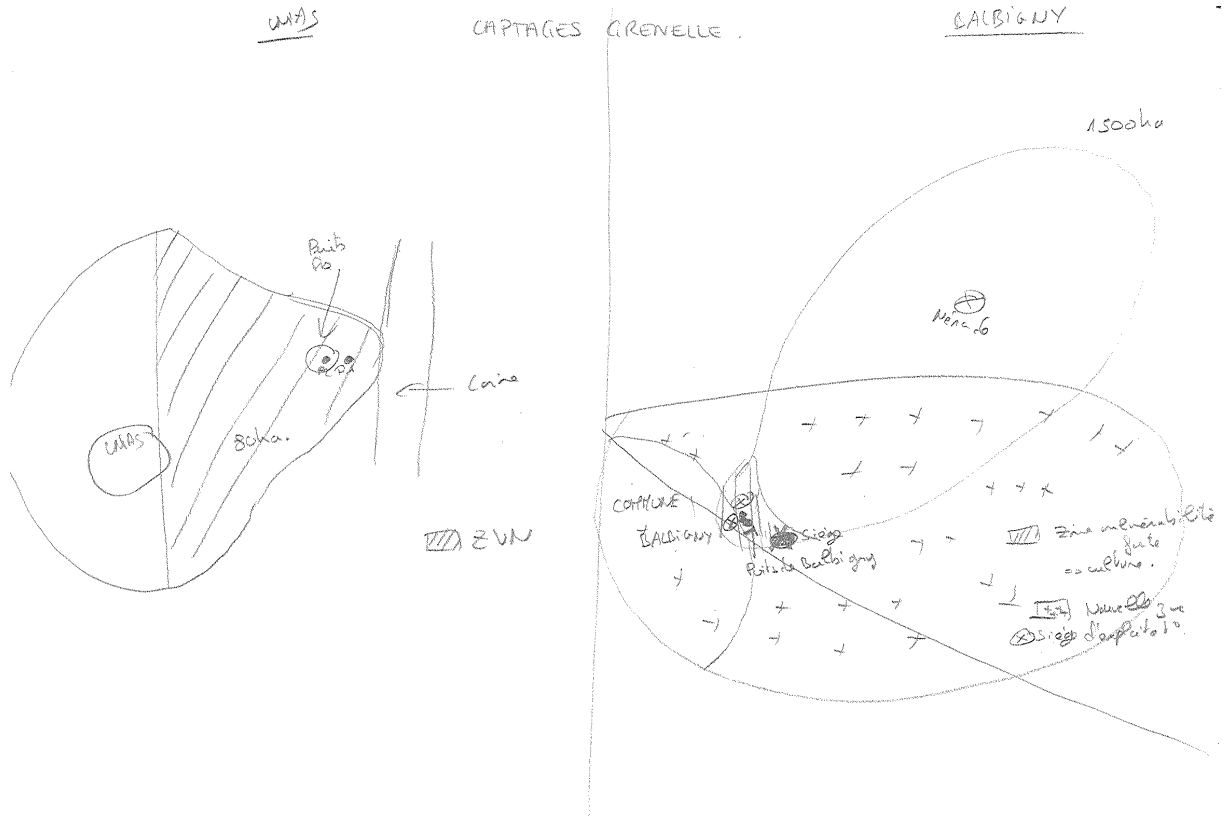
UNIAS

CAPTAGES GRENELLE.

BALBIGNY

1500ha

Puits Pia

Loire

80ha.

UNIAS

▨ ZVN

Mena 6

COMMUNE BALBIGNY

Siège

Puits de Balbigny

▨ Zone vulnérable ète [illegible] en culture.

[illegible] Nouvelle 3me

⊗ Siège d'exploitation